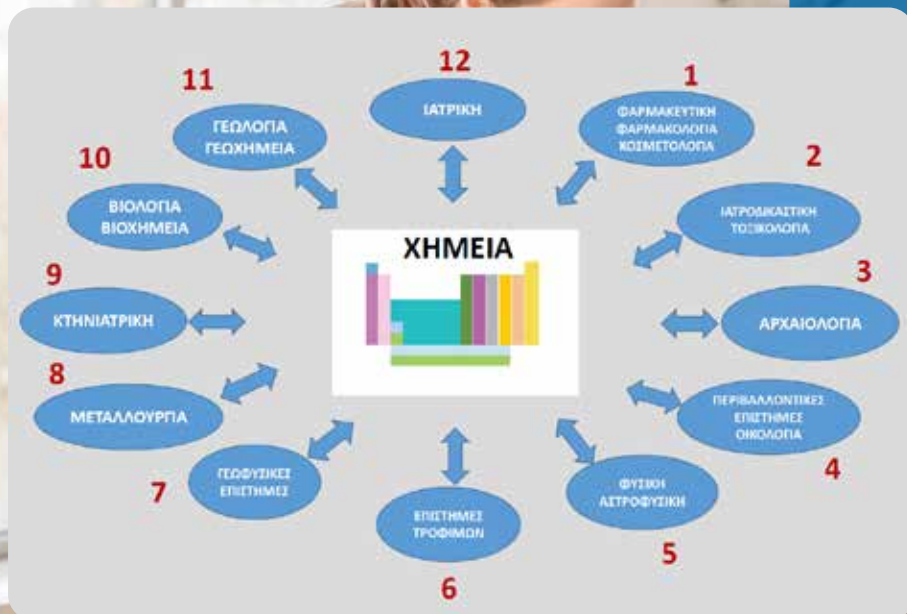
12
ΙΑΤΡΙΚΗ

1
ΦΑΡΜΑΚΕΥΤΙΚΗ
ΦΑΡΜΑΚΟΛΟΓΙΑ
ΚΟΣΜΕΤΟΛΟΓΙΑ

2
ΙΑΤΡΟΔΙΚΑΣΤΙΚΗ
ΤΟΞΙΚΟΛΟΓΙΑ

3
ΑΡΧΑΙΟΛΟΓΙΑ

4
ΠΕΡΙΒΑΛΛΟΝΤΙΚΕΣ
ΕΠΙΣΤΗΜΕΣ
ΟΙΚΟΛΟΓΙΑ

5
ΦΥΣΙΚΗ
ΑΣΤΡΟΦΥΣΙΚΗ

6
ΕΠΙΣΤΗΜΕΣ
ΤΡΟΦΙΜΩΝ

7
ΓΕΩΦΥΣΙΚΕΣ
ΕΠΙΣΤΗΜΕΣ

8
ΜΕΤΑΛΛΟΥΡΓΙΑ

9
ΚΤΗΝΙΑΤΡΙΚΗ

10
ΒΙΟΛΟΓΙΑ
ΒΙΟΧΗΜΕΙΑ

11
ΓΕΩΛΟΓΙΑ
ΓΕΩΧΗΜΕΙΑ

ΧΗΜΕΙΑ